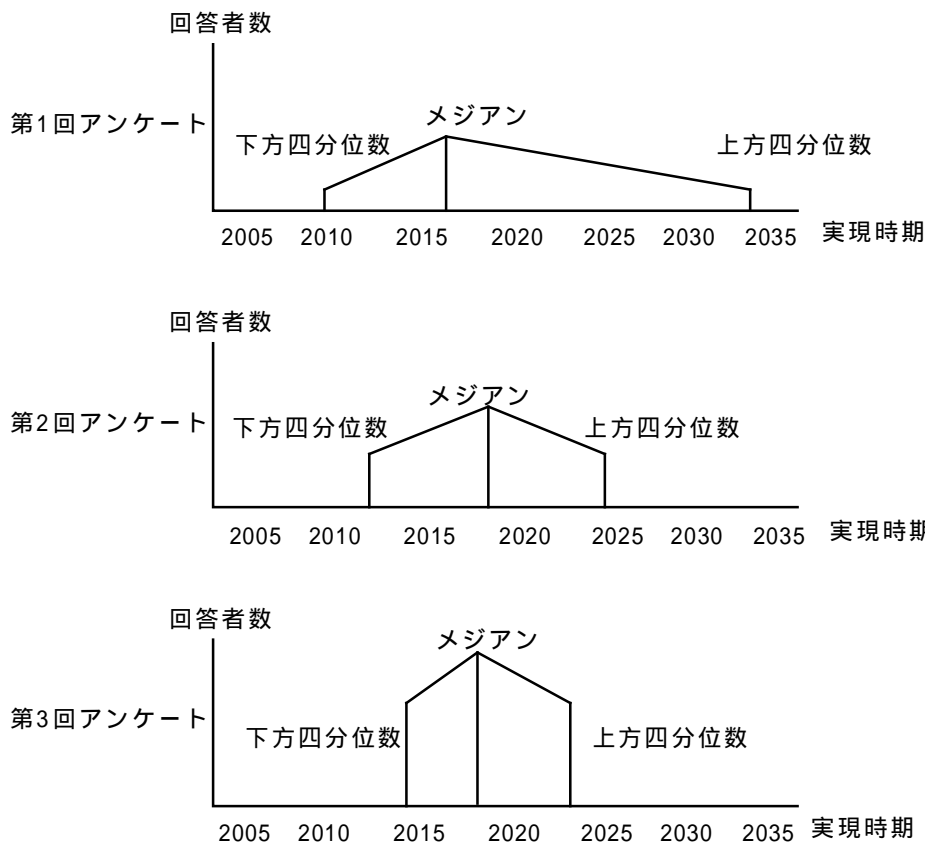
回答者数

第1回アンケート

メジアン

下方四分位数

上方四分位数

2005 2010 2015 2020 2025 2030 2035 実現時期

回答者数

第2回アンケート

メジアン

下方四分位数

上方四分位数

2005 2010 2015 2020 2025 2030 2035 実現時期

回答者数

第3回アンケート

メジアン

下方四分位数

上方四分位数

2005 2010 2015 2020 2025 2030 2035 実現時期